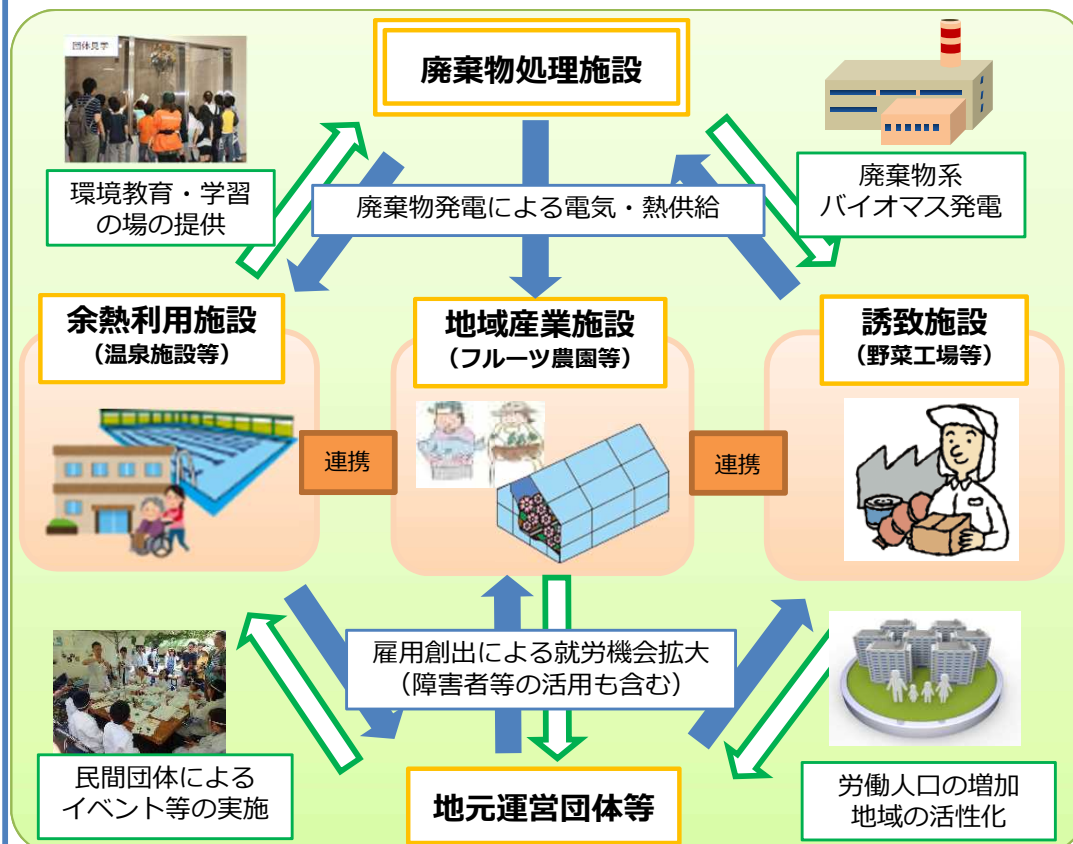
団体見学

廃棄物処理施設

環境教育・学習の場の提供

廃棄物発電による電気・熱供給

廃棄物系バイオマス発電

余熱利用施設
(温泉施設等)

地域産業施設
(フルーツ農園等)

誘致施設
(野菜工場等)

連携

連携

雇用創出による就労機会拡大
(障害者等の活用も含む)

民間団体によるイベント等の実施

地元運営団体等

労働人口の増加
地域の活性化